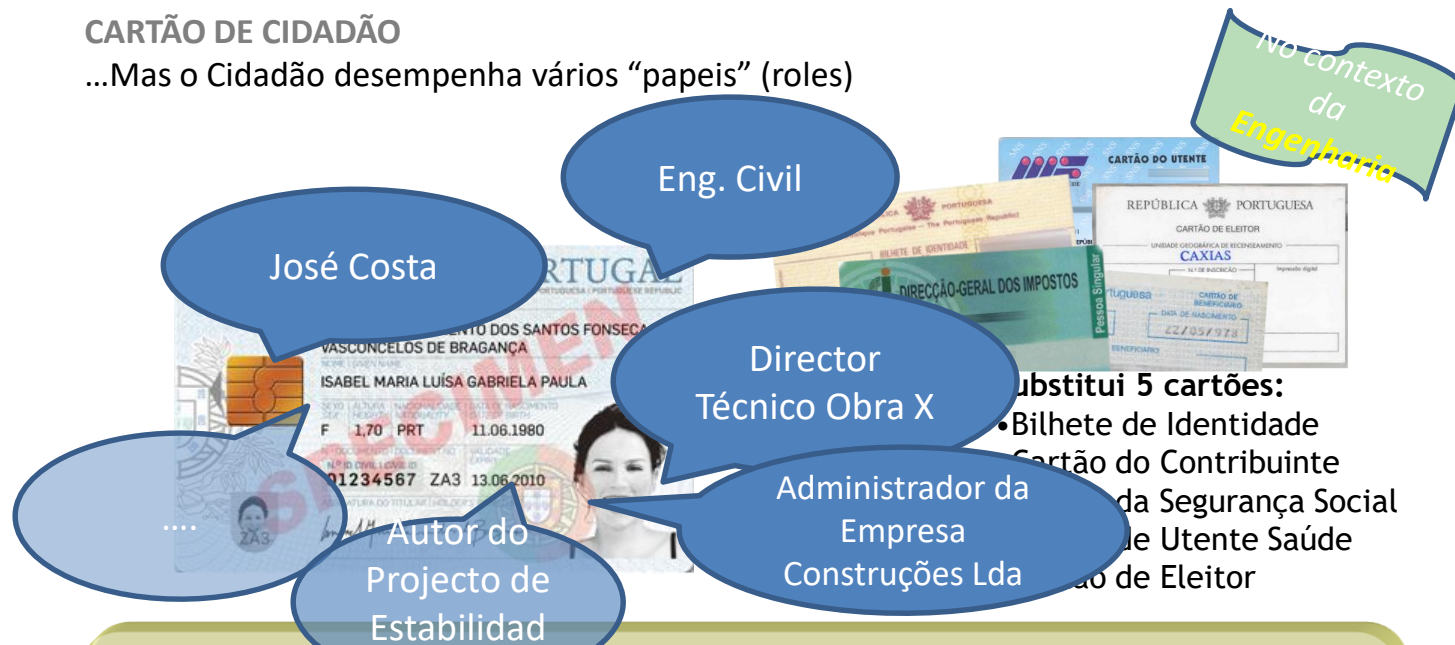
CARTÃO DE CIDADÃO
…Mas o Cidadão desempenha vários "papeis" (roles)

No contexto da Engenharia

Eng. Civil

José Costa

PORTUGAL

PORTUGUESA | PORTUGUESE REPUBLIC

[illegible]ENTO DOS SANTOS FONSECA
VASCONCELOS DE BRAGANÇA

ISABEL MARIA LUÍSA GABRIELA PAULA

F 1,70 PRT 11.06.1980

01234567 ZA3 13.06.2010

SPECIMEN

ZA3

Director Técnico Obra X

Administrador da Empresa Construções Lda

….

Autor do Projecto de Estabilidad

CARTÃO DO UTENTE

REPÚBLICA PORTUGUESA
CARTÃO DE ELEITOR
CAXIAS

BILHETE DE IDENTIDADE

DIRECÇÃO-GERAL DOS IMPOSTOS

Pessoa Singular

Portuguesa

CARTÃO DE BENEFICIÁRIO

22/05/978

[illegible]ubstitui 5 cartões:
•Bilhete de Identidade
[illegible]Cartão do Contribuinte
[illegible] da Segurança Social
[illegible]de Utente Saúde
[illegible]ão de Eleitor